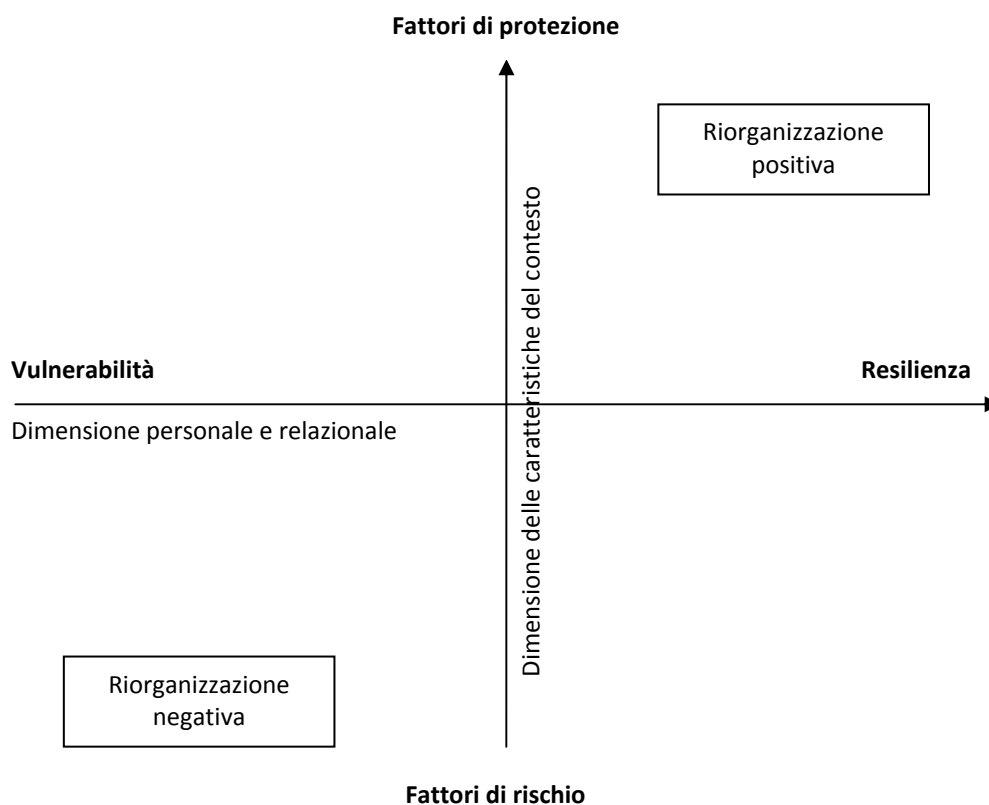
Fattori di protezione

Riorganizzazione positiva

Dimensione delle caratteristiche del contesto

Vulnerabilità

Resilienza

Dimensione personale e relazionale

Riorganizzazione negativa

Fattori di rischio